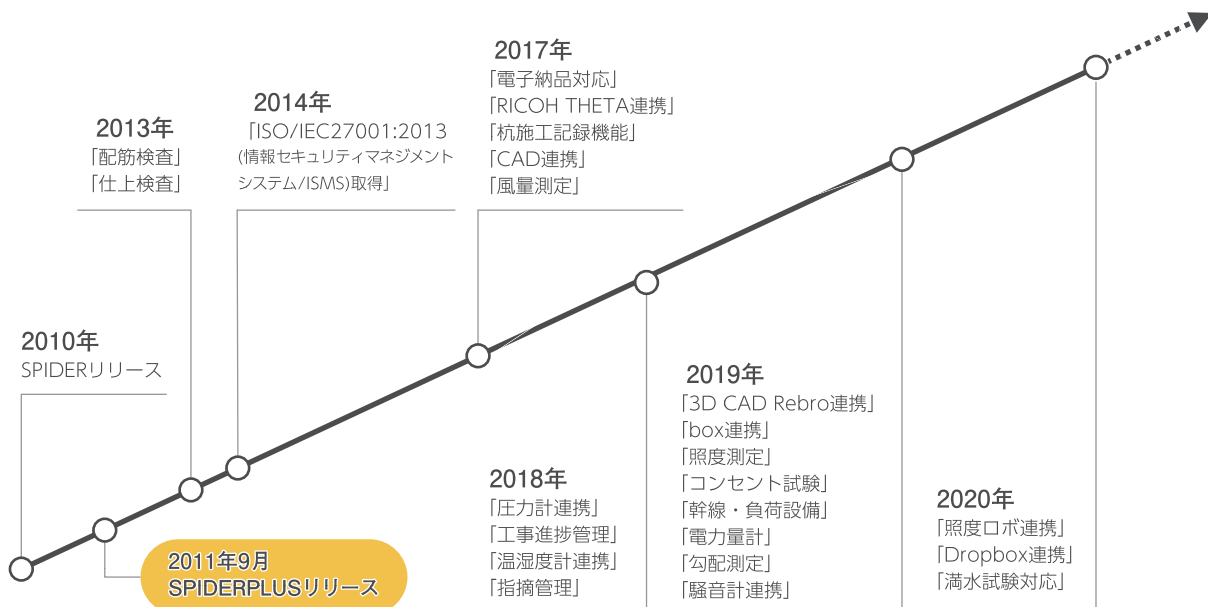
2017年
「電子納品対応」
「RICOH THETA連携」
「杭施工記録機能」
「CAD連携」
「風量測定」

2014年
「ISO/IEC27001:2013
(情報セキュリティマネジメントシステム/ISMS)取得」

2013年
「配筋検査」
「仕上検査」

2010年
SPIDERリリース

2011年9月
SPIDERPLUSリリース

2018年
「圧力計連携」
「工事進捗管理」
「温湿度計連携」
「指摘管理」

2019年
「3D CAD Rebro連携」
「box連携」
「照度測定」
「コンセント試験」
「幹線・負荷設備」
「電力量計」
「勾配測定」
「騒音計連携」

2020年
「照度ロボ連携」
「Dropbox連携」
「満水試験対応」